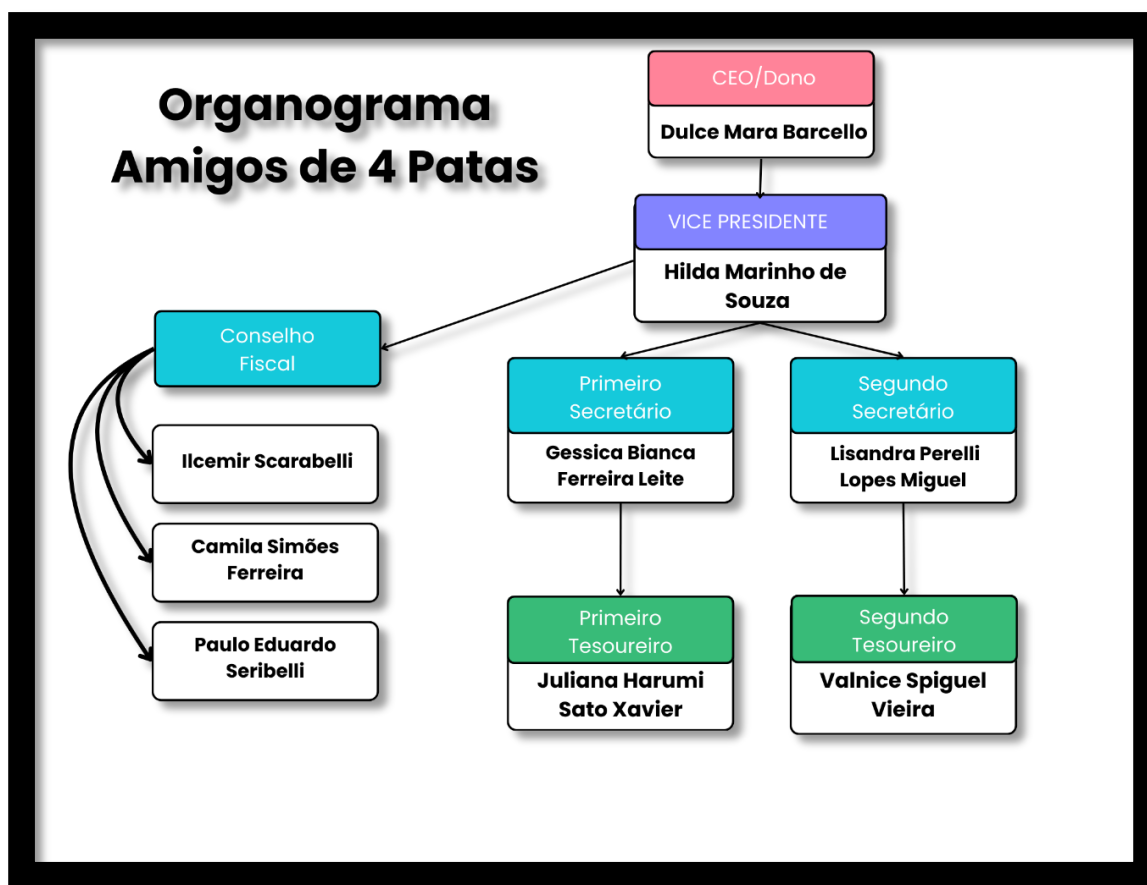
Organograma
Amigos de 4 Patas

CEO/Dono
Dulce Mara Barcello

VICE PRESIDENTE
Hilda Marinho de Souza

Conselho Fiscal

Ilcemir Scarabelli

Camila Simões Ferreira

Paulo Eduardo Seribelli

Primeiro Secretário
Gessica Bianca Ferreira Leite

Segundo Secretário
Lisandra Perelli Lopes Miguel

Primeiro Tesoureiro
Juliana Harumi Sato Xavier

Segundo Tesoureiro
Valnice Spiguel Vieira